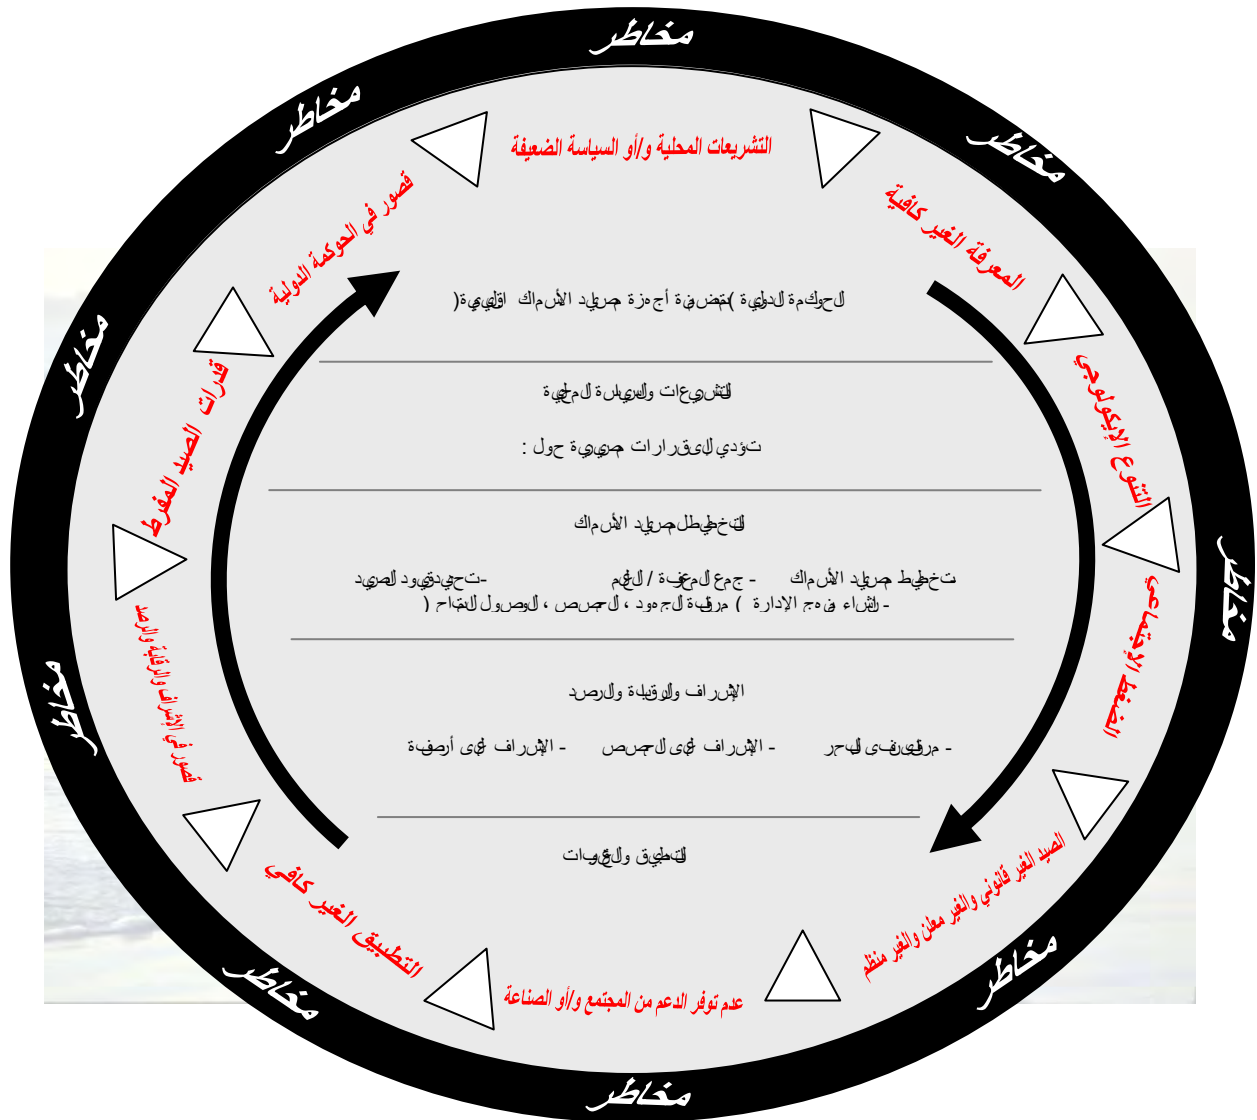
مخاطر
مخاطر
مخاطر
مخاطر
مخاطر
مخاطر
مخاطر
مخاطر
مخاطر

التشريعات المحلية و/أو السياسة الضعيفة
المعرفة الغير كافية
التنوع الإيكولوجي
الضغط الإجتماعي
الصيد الغير قانوني والغير معلن والغير منظم
عدم توفر الدعم من المجتمع و/أو الصناعة
التطبيق الغير كافي
قصور في الإشراف والرقابة والرصد
قدرات الصيد المفرط
قصور في الحوكمة الدولية

الحوكمة الدولية (متضمنة أجهزة مصايد الأسماك الإقليمية)

التشريعات والسياسة المحلية

تؤدي إلى قرارات جوهرية حول :

التخطيط لمصايد الأسماك

تخطيط مصايد الأسماك - جمع المعرفة / الفهم - تحديد وتقييد الصيد
- إنشاء نهج الإدارة ( مراقبة الجهود ، الحصص ، الوصول المتاح )

الإشراف والرقابة والرصد

- مراقبون في البحر - الإشراف على الحصص - الإشراف على أرصفة

التطبيق والعقوبات